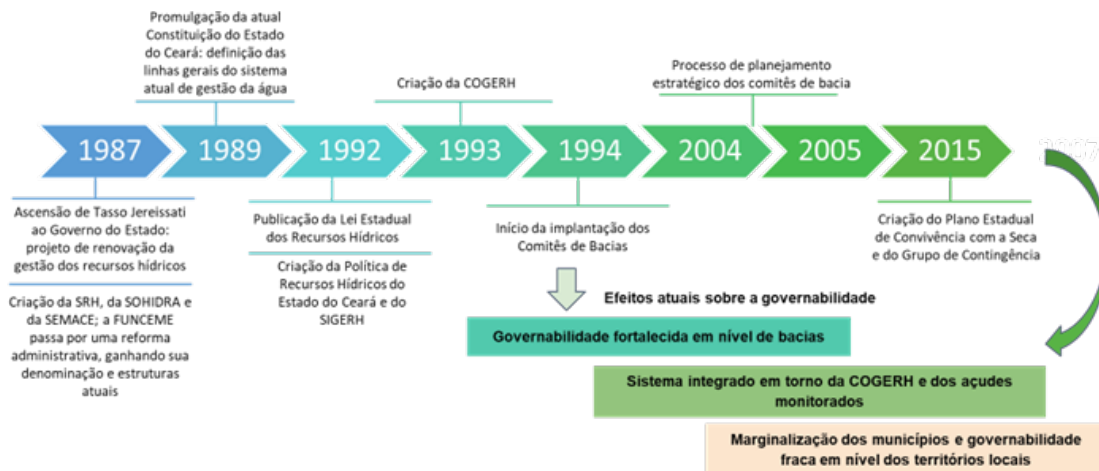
Promulgação da atual Constituição do Estado do Ceará: definição das linhas gerais do sistema atual de gestão da água

Criação da COGERH

Processo de planejamento estratégico dos comitês de bacia

1987

1989

1992

1993

1994

2004

2005

2015

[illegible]

Ascensão de Tasso Jereissati ao Governo do Estado: projeto de renovação da gestão dos recursos hídricos

Criação da SRH, da SOHIDRA e da SEMACE; a FUNCEME passa por uma reforma administrativa, ganhando sua denominação e estruturas atuais

Publicação da Lei Estadual dos Recursos Hídricos

Criação da Política de Recursos Hídricos do Estado do Ceará e do SIGERH

Início da implantação dos Comitês de Bacias

Criação do Plano Estadual de Convivência com a Seca e do Grupo de Contingência

Efeitos atuais sobre a governabilidade

Governabilidade fortalecida em nível de bacias

Sistema integrado em torno da COGERH e dos açudes monitorados

Marginalização dos municípios e governabilidade fraca em nível dos territórios locais